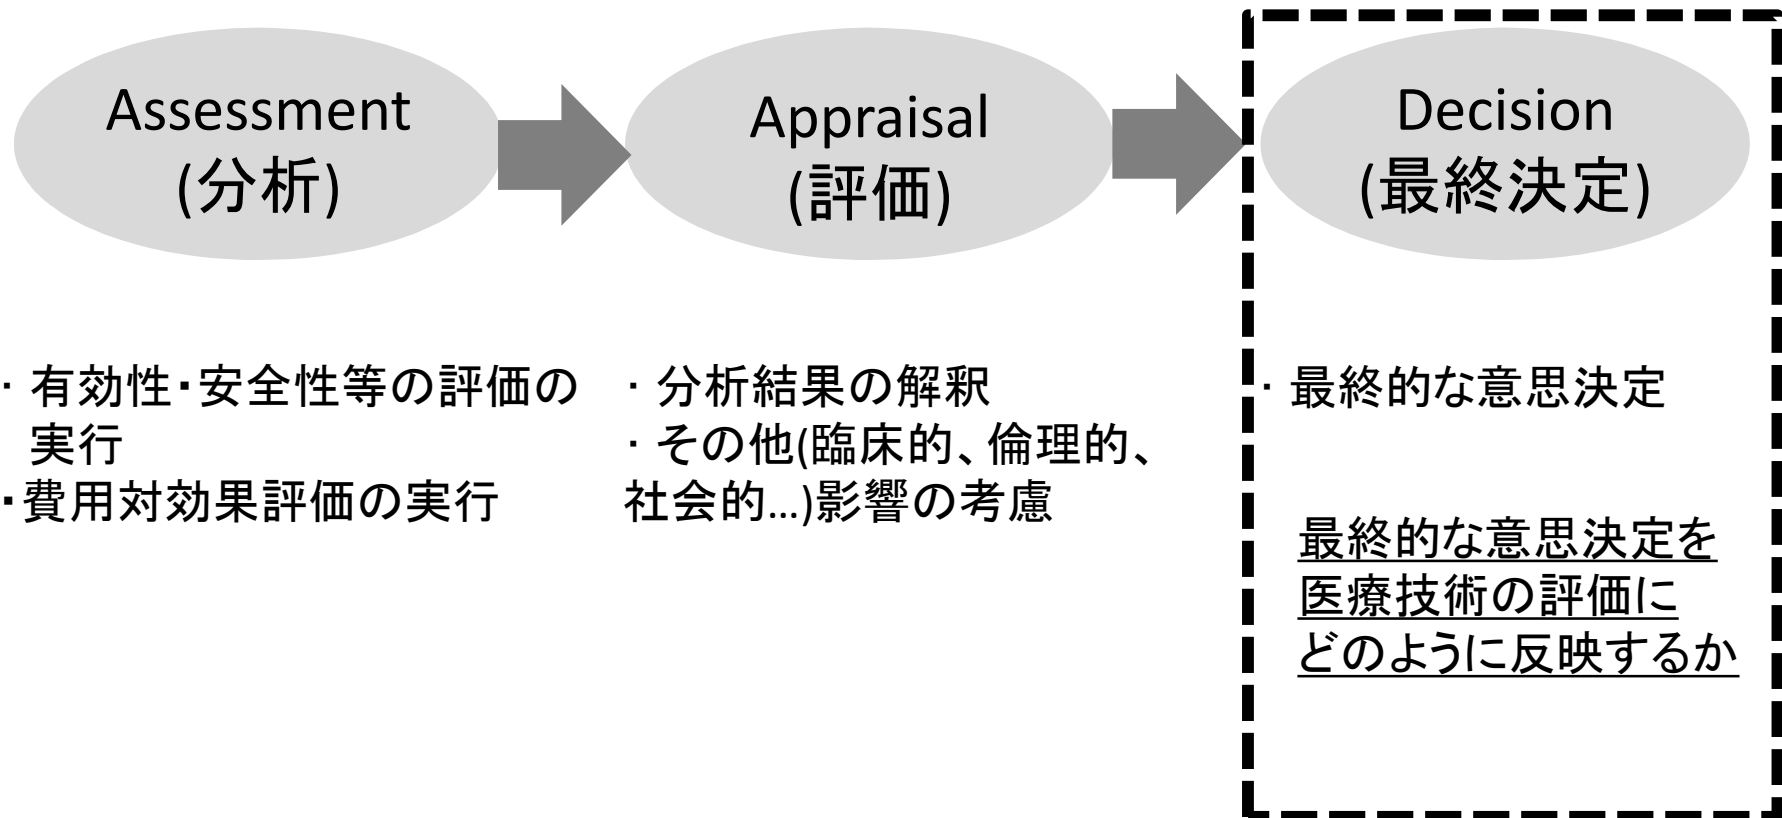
Assessment
(分析)

Appraisal
(評価)

Decision
(最終決定)

・有効性・安全性等の評価の実行
・費用対効果評価の実行

・分析結果の解釈
・その他(臨床的、倫理的、社会的…)影響の考慮

・最終的な意思決定

最終的な意思決定を医療技術の評価にどのように反映するか